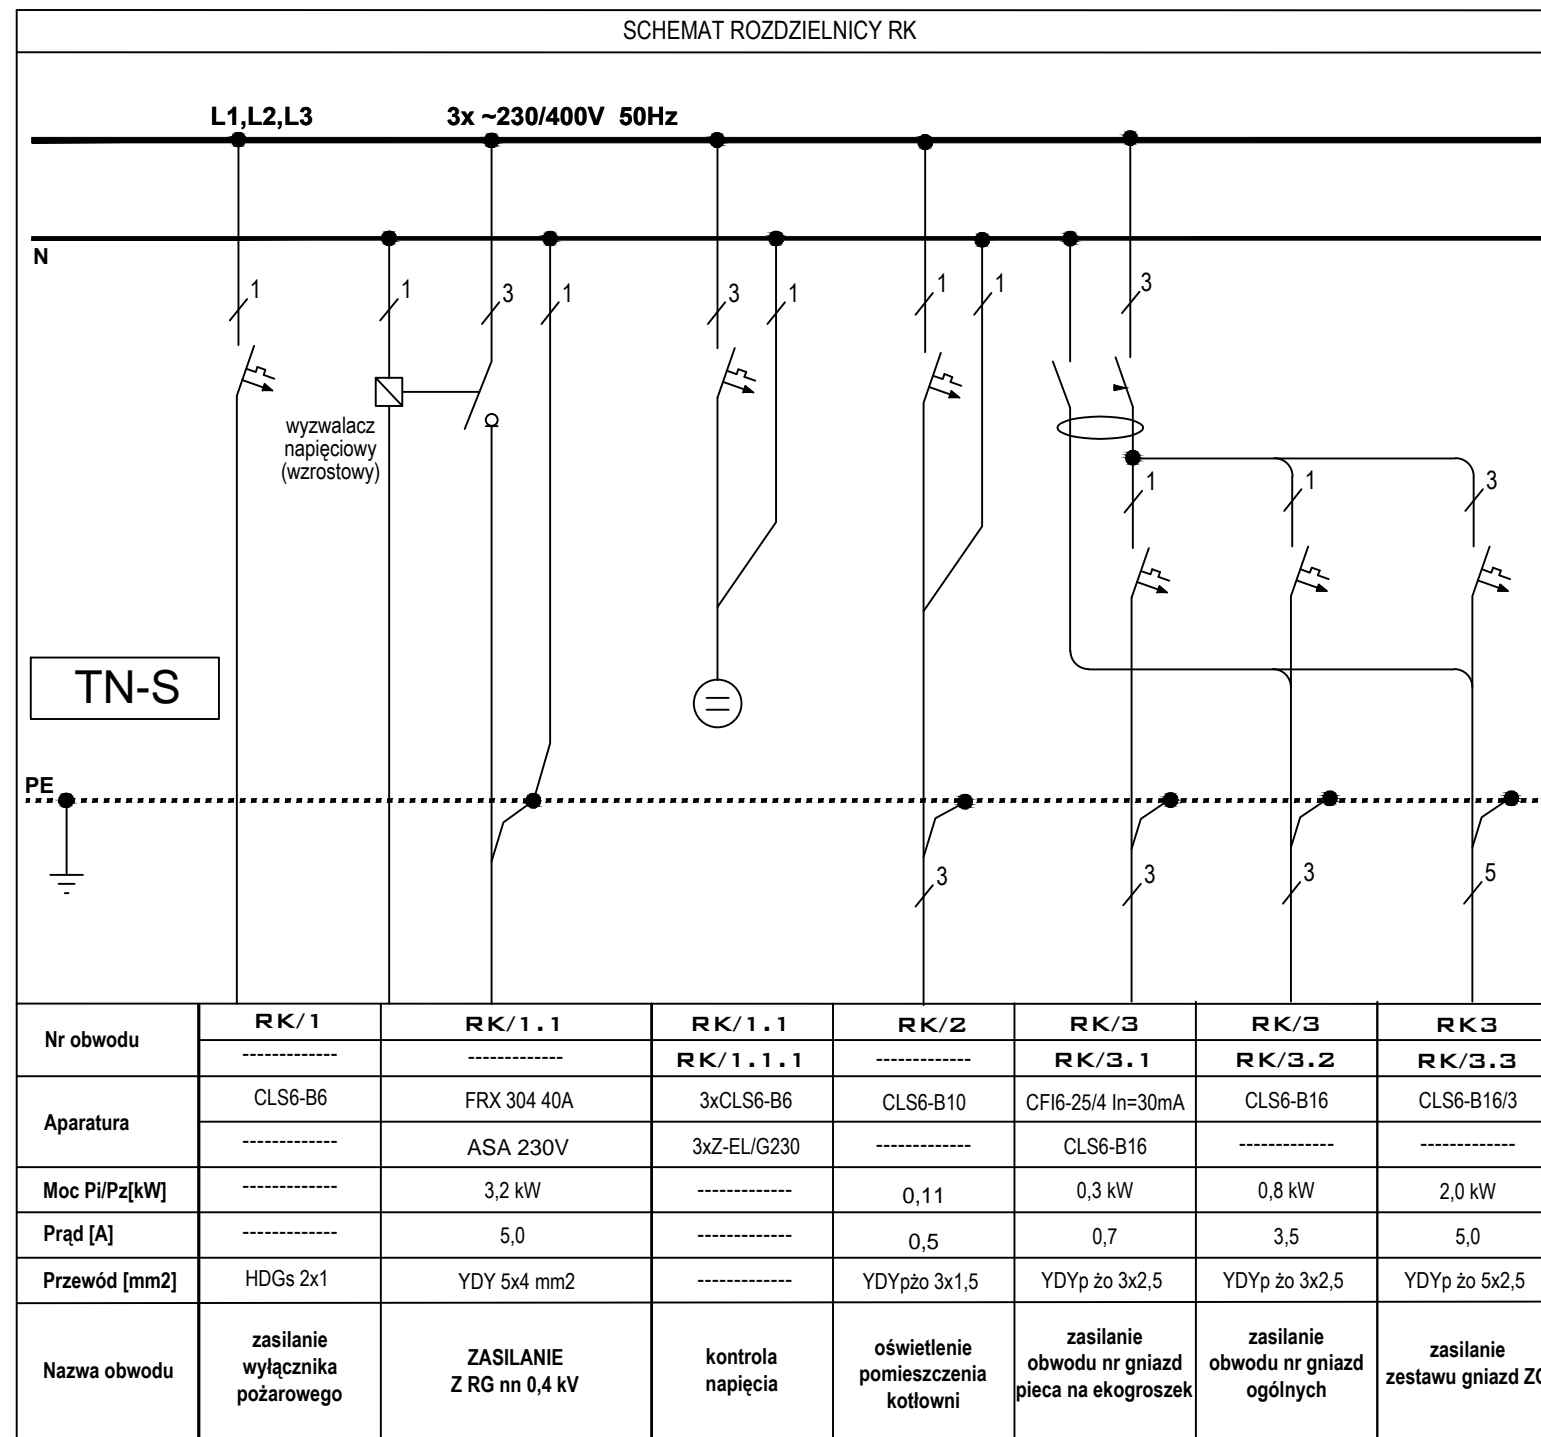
SCHEMAT ROZDZIELNICY RK

L1,L2,L3 3x ~230/400V 50Hz

N

1 1 3 1 3 1 1 1 3

wyzwalacz napięciowy (wzrostowy)

1 1 3

TN-S

PE

3 3 3 5

| Nr obwodu | RK/1 | RK/1.1 | RK/1.1 | RK/2 | RK/3 | RK/3 | RK3 |
|---|---|---|---|---|---|---|---|
| | ------------- | ------------- | RK/1.1.1 | ------------- | RK/3.1 | RK/3.2 | RK/3.3 |
| Aparatura | CLS6-B6 | FRX 304 40A | 3xCLS6-B6 | CLS6-B10 | CFI6-25/4 In=30mA | CLS6-B16 | CLS6-B16/3 |
| | ------------- | ASA 230V | 3xZ-EL/G230 | ------------- | CLS6-B16 | ------------- | ------------- |
| Moc Pi/Pz[kW] | ------------- | 3,2 kW | ------------- | 0,11 | 0,3 kW | 0,8 kW | 2,0 kW |
| Prąd [A] | ------------- | 5,0 | ------------- | 0,5 | 0,7 | 3,5 | 5,0 |
| Przewód [mm2] | HDGs 2x1 | YDY 5x4 mm2 | ------------- | YDYpżo 3x1,5 | YDYp żo 3x2,5 | YDYp żo 3x2,5 | YDYp żo 5x2,5 |
| Nazwa obwodu | zasilanie wyłącznika pożarowego | ZASILANIE Z RG nn 0,4 kV | kontrola napięcia | oświetlenie pomieszczenia kotłowni | zasilanie obwodu nr gniazd pieca na ekogroszek | zasilanie obwodu nr gniazd ogólnych | zasilanie zestawu gniazd Z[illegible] |